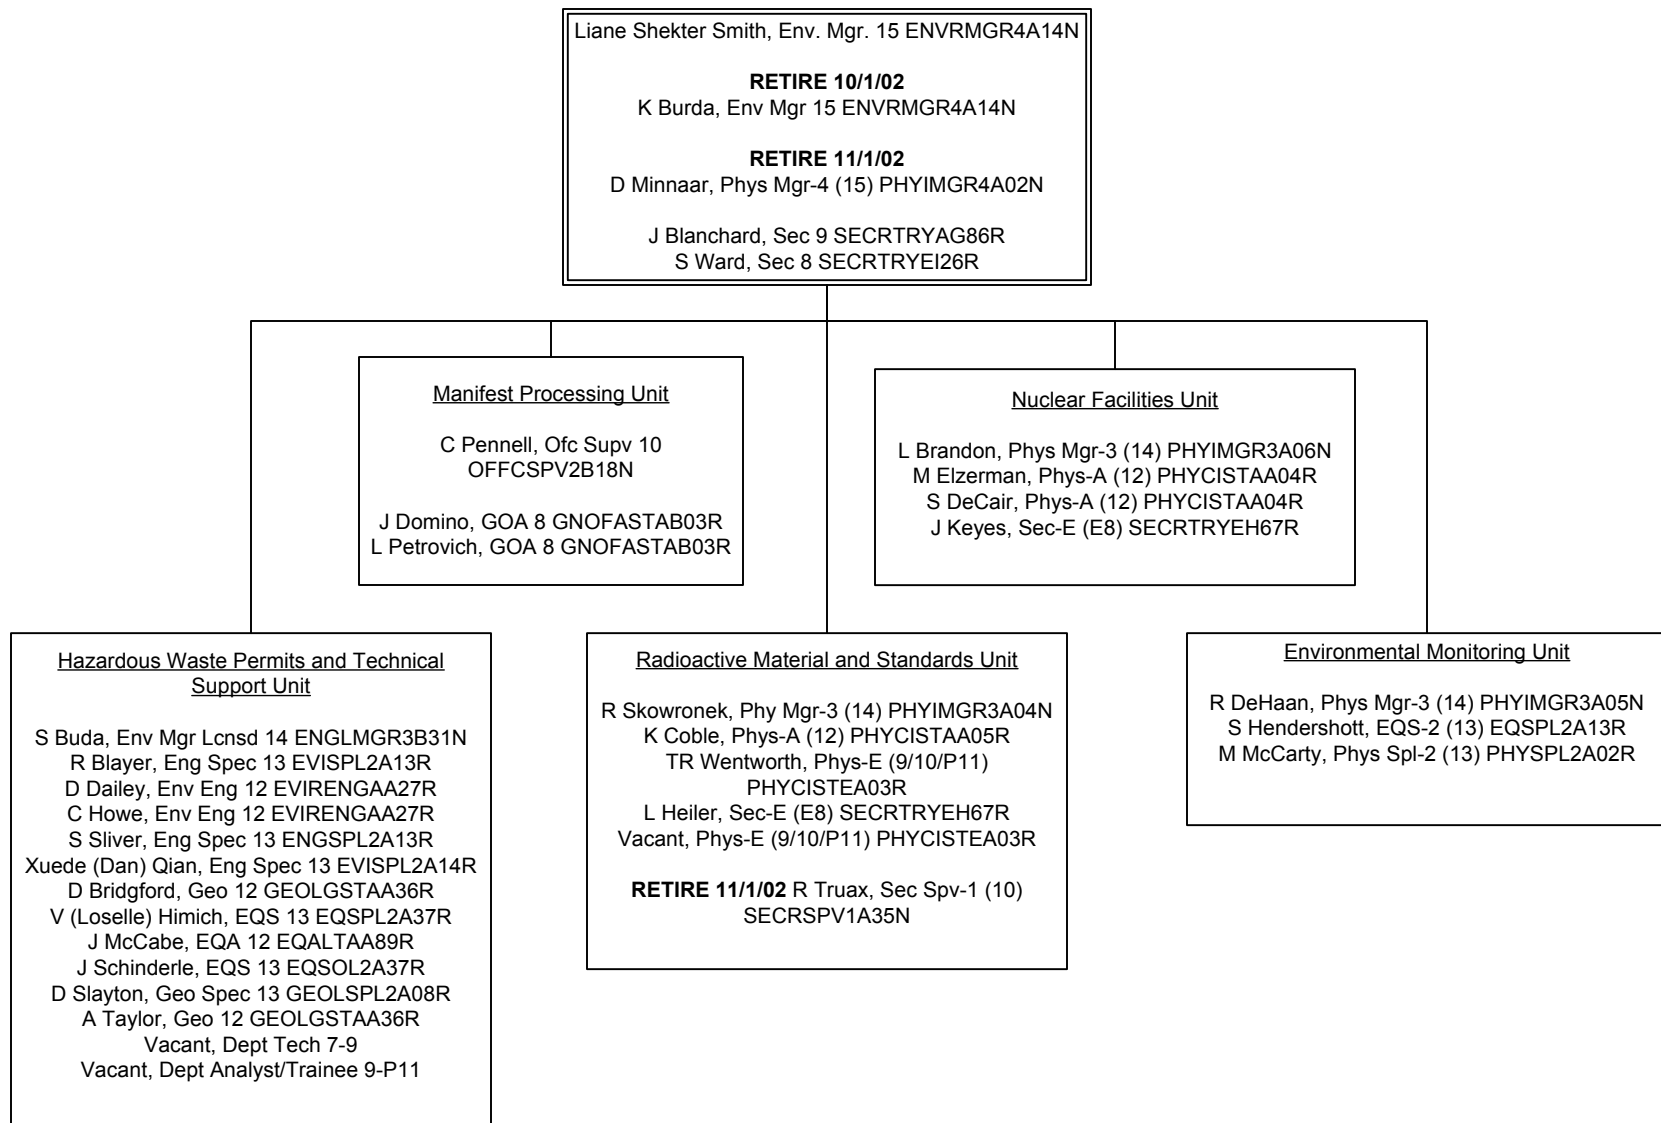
Liane Shekter Smith, Env. Mgr. 15 ENVRMGR4A14N

**RETIRE 10/1/02**
K Burda, Env Mgr 15 ENVRMGR4A14N

**RETIRE 11/1/02**
D Minnaar, Phys Mgr-4 (15) PHYIMGR4A02N

J Blanchard, Sec 9 SECRTRYAG86R
S Ward, Sec 8 SECRTRYEI26R

Manifest Processing Unit

C Pennell, Ofc Supv 10 OFFCSPV2B18N

J Domino, GOA 8 GNOFASTAB03R
L Petrovich, GOA 8 GNOFASTAB03R

Nuclear Facilities Unit

L Brandon, Phys Mgr-3 (14) PHYIMGR3A06N
M Elzerman, Phys-A (12) PHYCISTAA04R
S DeCair, Phys-A (12) PHYCISTAA04R
J Keyes, Sec-E (E8) SECRTRYEH67R

Hazardous Waste Permits and Technical Support Unit

S Buda, Env Mgr Lcnsd 14 ENGLMGR3B31N
R Blayer, Eng Spec 13 EVISPL2A13R
D Dailey, Env Eng 12 EVIRENGAA27R
C Howe, Env Eng 12 EVIRENGAA27R
S Sliver, Eng Spec 13 ENGSPL2A13R
Xuede (Dan) Qian, Eng Spec 13 EVISPL2A14R
D Bridgford, Geo 12 GEOLGSTAA36R
V (Loselle) Himich, EQS 13 EQSPL2A37R
J McCabe, EQA 12 EQALTAA89R
J Schinderle, EQS 13 EQSOL2A37R
D Slayton, Geo Spec 13 GEOLSPL2A08R
A Taylor, Geo 12 GEOLGSTAA36R
Vacant, Dept Tech 7-9
Vacant, Dept Analyst/Trainee 9-P11

Radioactive Material and Standards Unit

R Skowronek, Phy Mgr-3 (14) PHYIMGR3A04N
K Coble, Phys-A (12) PHYCISTAA05R
TR Wentworth, Phys-E (9/10/P11) PHYCISTEA03R
L Heiler, Sec-E (E8) SECRTRYEH67R
Vacant, Phys-E (9/10/P11) PHYCISTEA03R

**RETIRE 11/1/02** R Truax, Sec Spv-1 (10) SECRSPV1A35N

Environmental Monitoring Unit

R DeHaan, Phys Mgr-3 (14) PHYIMGR3A05N
S Hendershott, EQS-2 (13) EQSPL2A13R
M McCarty, Phys Spl-2 (13) PHYSPL2A02R